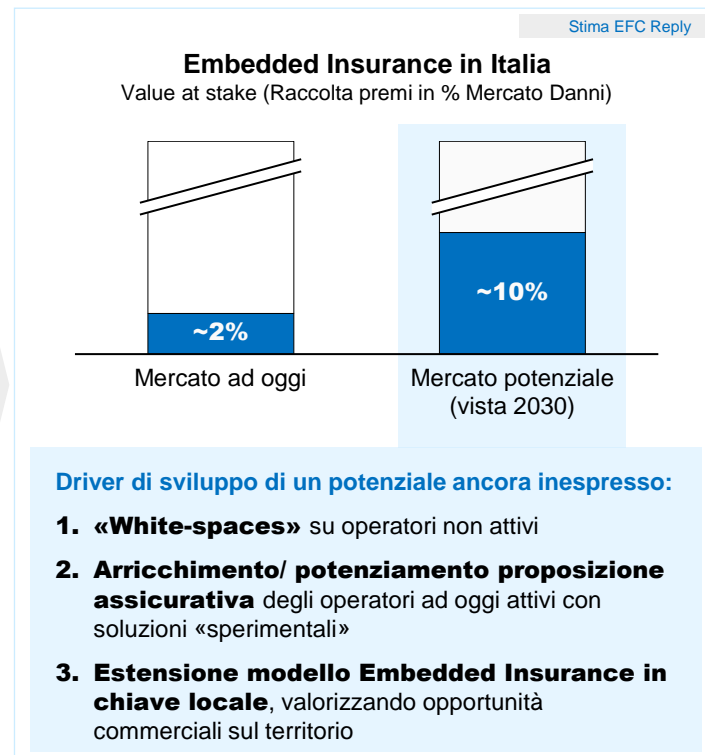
Stima EFC Reply

Embedded Insurance in Italia
Value at stake (Raccolta premi in % Mercato Danni)

~2%

~10%

Mercato ad oggi

Mercato potenziale (vista 2030)

Driver di sviluppo di un potenziale ancora inespresso:

1. «White-spaces» su operatori non attivi

2. Arricchimento/ potenziamento proposizione assicurativa degli operatori ad oggi attivi con soluzioni «sperimentali»

3. Estensione modello Embedded Insurance in chiave locale, valorizzando opportunità commerciali sul territorio